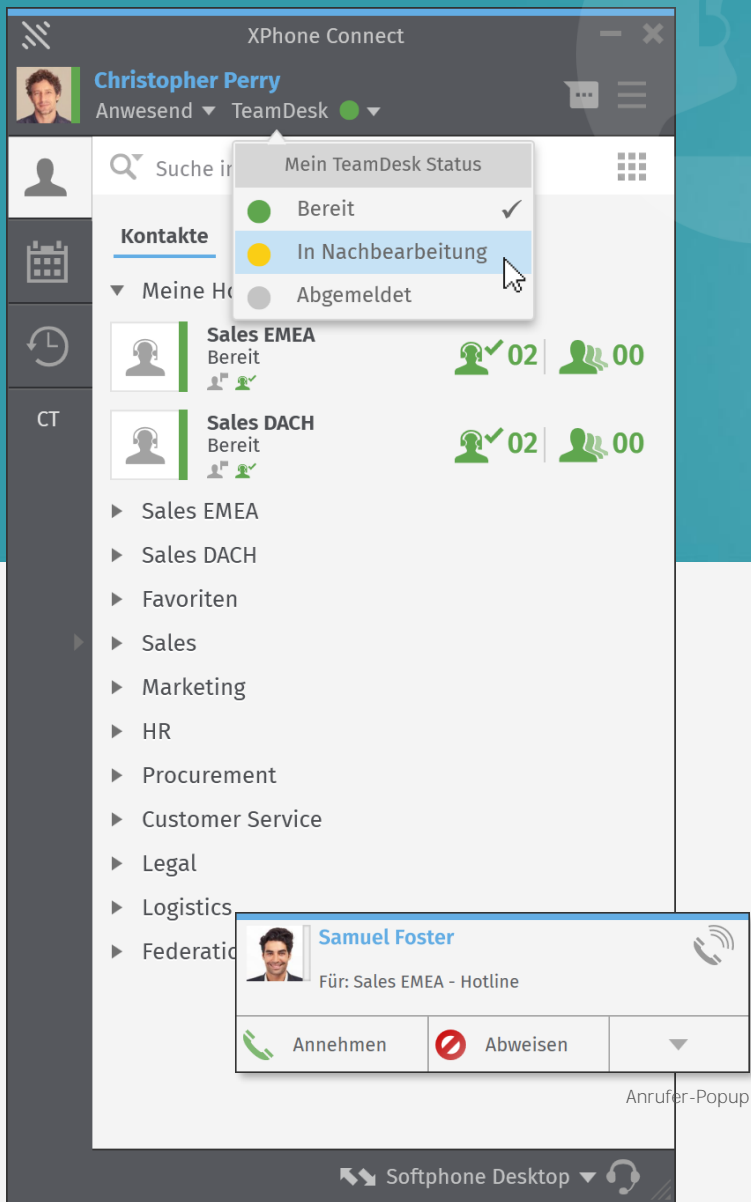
XPhone Connect

Christopher Perry
Anwesend TeamDesk

Suche in

Mein TeamDesk Status
Bereit
In Nachbearbeitung
Abgemeldet

CT

Kontakte

Meine Ho

Sales EMEA
Bereit
02 00

Sales DACH
Bereit
02 00

Sales EMEA
Sales DACH
Favoriten
Sales
Marketing
HR
Procurement
Customer Service
Legal
Logistics
Federatio

Samuel Foster
Für: Sales EMEA - Hotline
Annehmen
Abweisen

Anrufer-Popup

Softphone Desktop